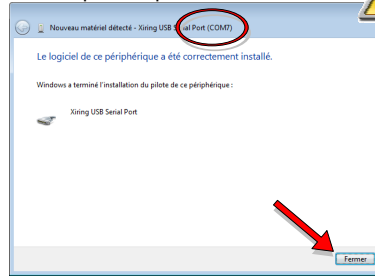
Nouveau matériel détecté - Xiring USB Serial Port (COM7)

Le logiciel de ce périphérique a été correctement installé.

Windows a terminé l'installation du pilote de ce périphérique :

Xiring USB Serial Port

Fermer